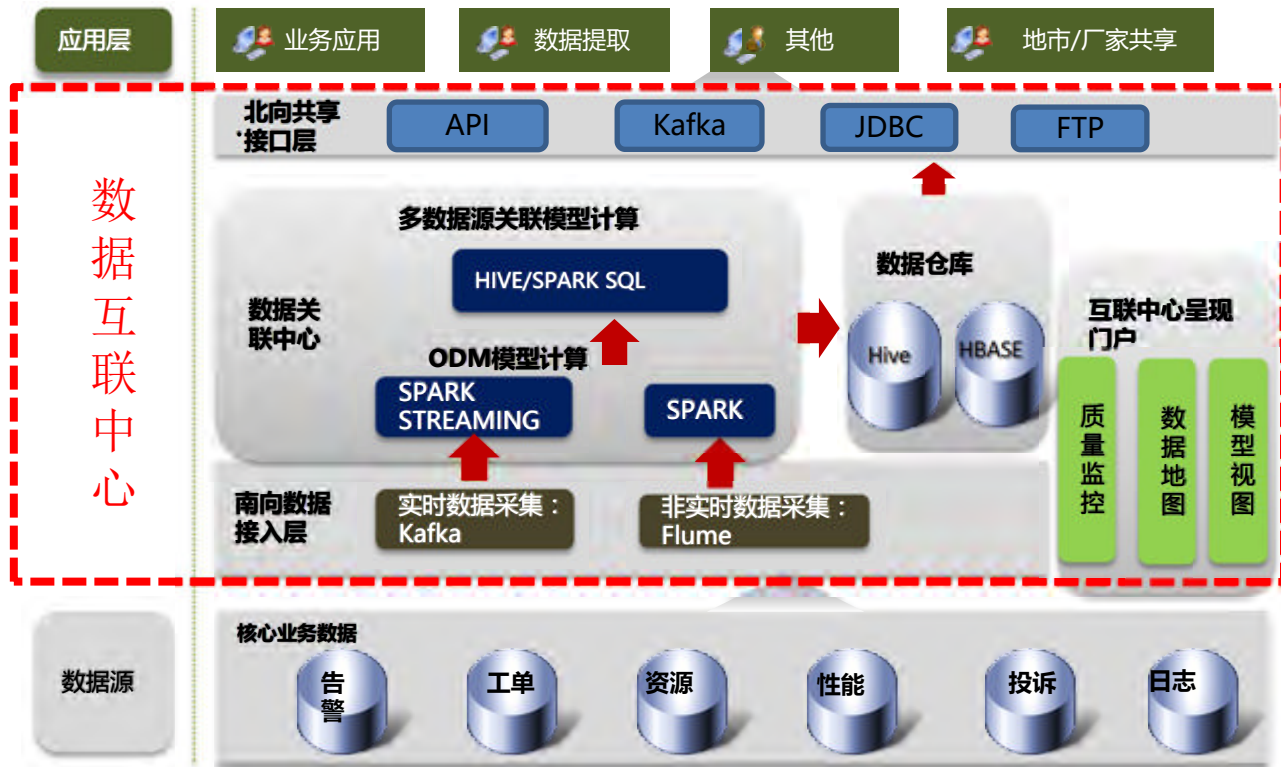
应用层

业务应用

数据提取

其他

地市/厂家共享

数据互联中心

北向共享接口层

API

Kafka

JDBC

FTP

多数据源关联模型计算

HIVE/SPARK SQL

数据关联中心

ODM模型计算

SPARK STREAMING

SPARK

数据仓库

Hive

HBASE

互联中心呈现门户

质量监控

数据地图

模型视图

南向数据接入层

实时数据采集：Kafka

非实时数据采集：Flume

数据源

核心业务数据

告警

工单

资源

性能

投诉

日志